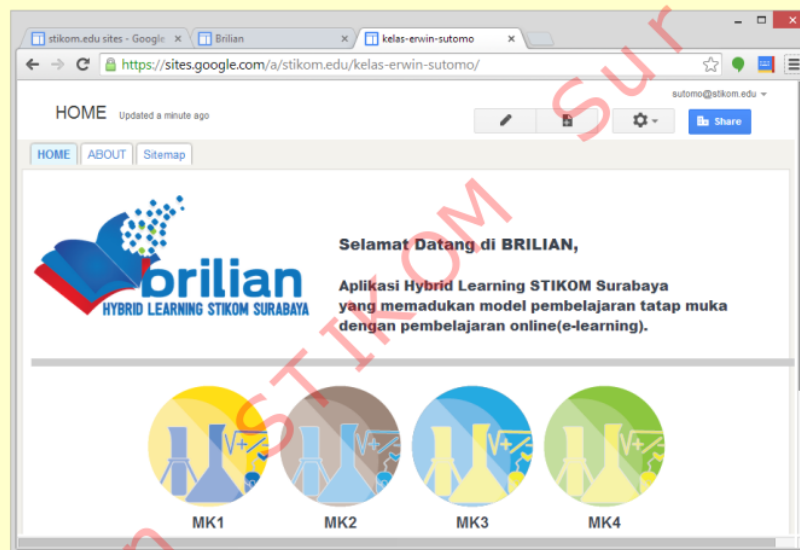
stikom.edu sites - Google | Brilian | kelas-erwin-sutomo

https://sites.google.com/a/stikom.edu/kelas-erwin-sutomo/

sutomo@stikom.edu

HOME Updated a minute ago

Share

HOME ABOUT Sitemap

brilian
HYBRID LEARNING STIKOM SURABAYA

Selamat Datang di BRILIAN,

Aplikasi Hybrid Learning STIKOM Surabaya yang memadukan model pembelajaran tatap muka dengan pembelajaran online(e-learning).

MK1 MK2 MK3 MK4

STIKOM Sur